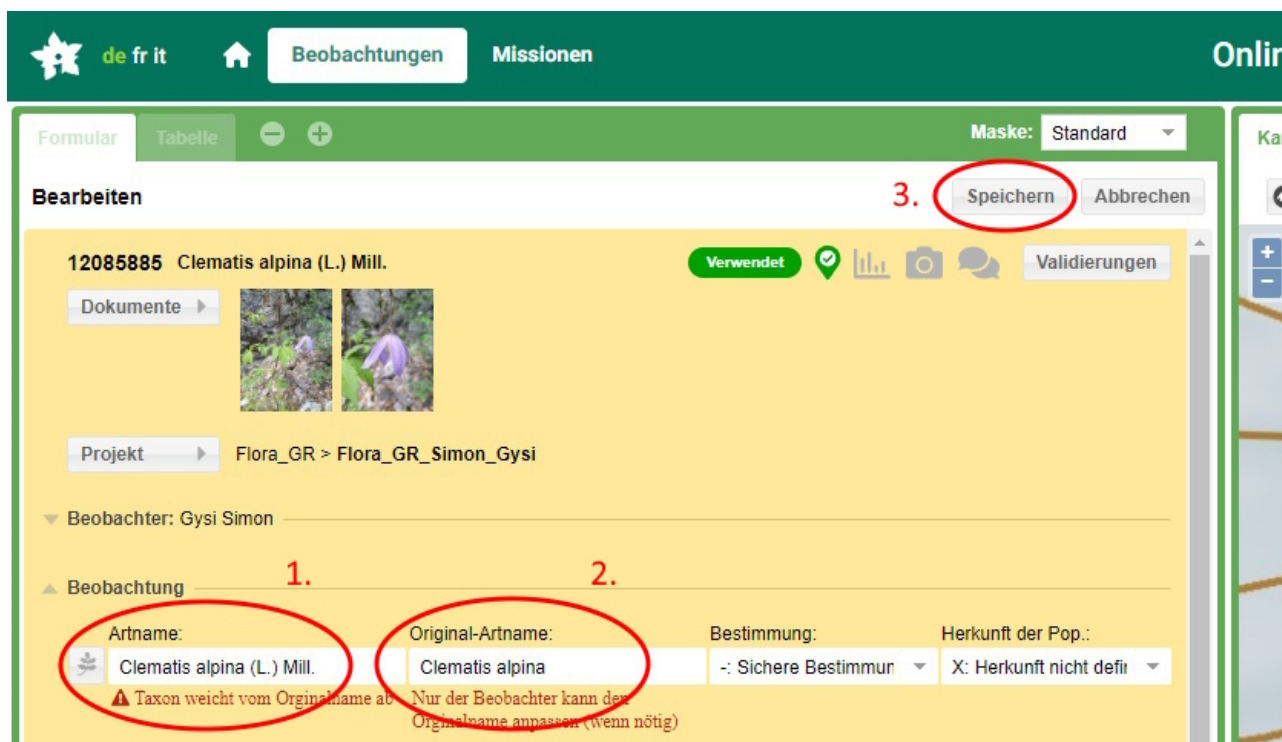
de fr it Beobachtungen Missionen Onlir

Formular Tabelle

Maske: Standard

Ka

Bearbeiten

3. Speichern Abbrechen

12085885 Clematis alpina (L.) Mill.

Verwendet

Validierungen

Dokumente

Projekt Flora_GR > Flora_GR_Simon_Gysi

Beobachter: Gysi Simon

Beobachtung

1.

2.

Artname:

Clematis alpina (L.) Mill.

Taxon weicht vom Orginalname ab

Original-Artname:

Clematis alpina

Nur der Beobachter kann den Orginalname anpassen (wenn nötig)

Bestimmung:

-: Sichere Bestimmun

Herkunft der Pop.:

X: Herkunft nicht defir